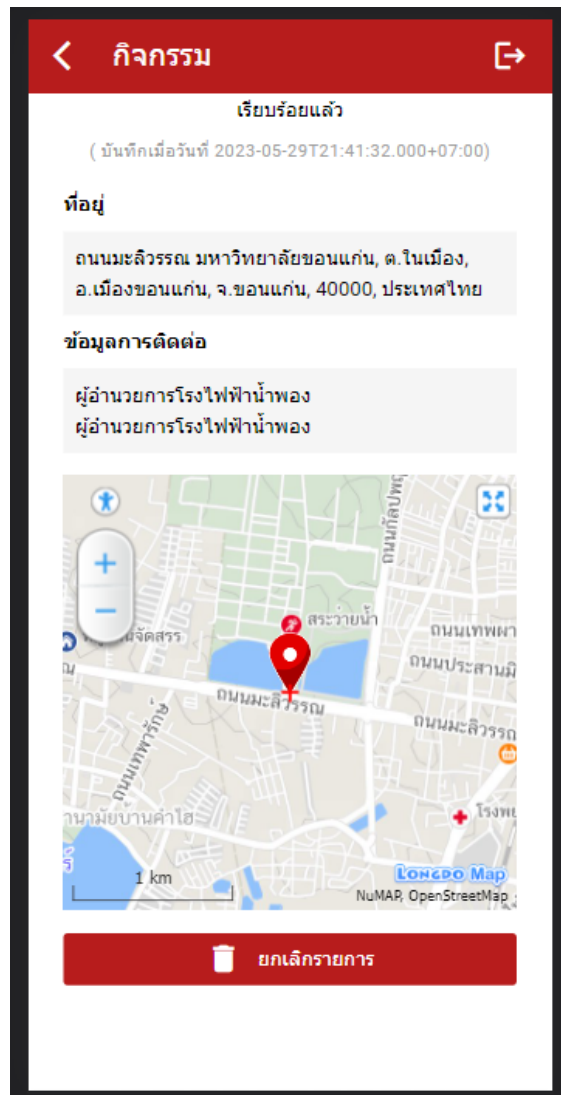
กิจกรรม

เรียบร้อยแล้ว

( บันทึกเมื่อวันที่ 2023-05-29T21:41:32.000+07:00)

ที่อยู่

ถนนมะลิวรรณ มหาวิทยาลัยขอนแก่น, ต.ในเมือง, อ.เมืองขอนแก่น, จ.ขอนแก่น, 40000, ประเทศไทย

ข้อมูลการติดต่อ

ผู้อำนวยการโรงไฟฟ้าน้ำพอง
ผู้อำนวยการโรงไฟฟ้าน้ำพอง

+
−
จัดสรร
สระวายน้ำ
ถนนทัศนา
ถนนเทพผา
ถนนประสานมิ
ถนนมะลิวรรณ
ถนนมะลิวรรณ
ถนนเทพารักษ์
านามัยบ้านคำไฮ
โรงพ
1 km
LONGDO Map
NuMAP, OpenStreetMap

ยกเลิกรายการ